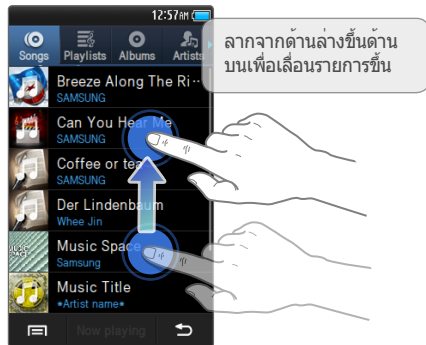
12:57AM

Songs
Playlists
Albums
Artists

ลากจากด้านล่างขึ้นด้านบนเพื่อเลื่อนรายการขึ้น

Breeze Along The Ri
SAMSUNG
Can You Hear Me
SAMSUNG
Coffee or tea
SAMSUNG
Der Lindenbaum
Whee Jin
Music Space
Samsung
Music Title
•Artist name•

Now playing